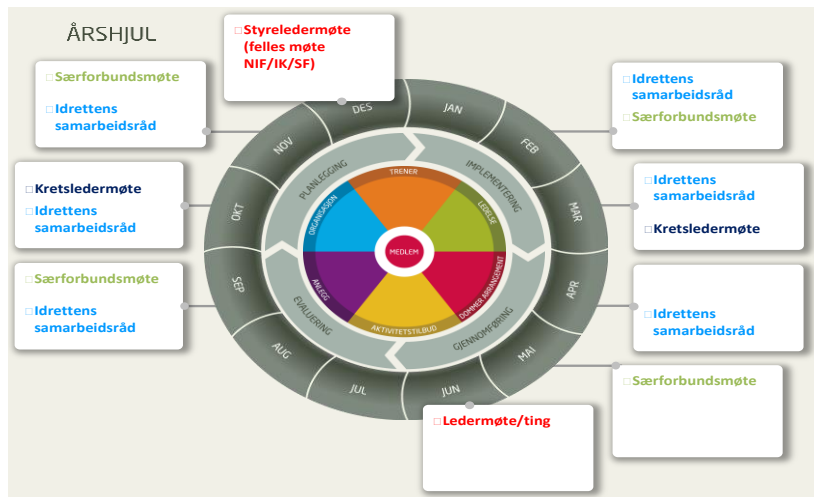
ÅRSHJUL

□ Styreledermøte (felles møte NIF/IK/SF)

□ Særforbundsmøte

□ Idrettens samarbeidsråd

□ Idrettens samarbeidsråd

□ Særforbundsmøte

□ Kretsledermøte

□ Idrettens samarbeidsråd

□ Idrettens samarbeidsråd

□ Kretsledermøte

□ Særforbundsmøte

□ Idrettens samarbeidsråd

□ Idrettens samarbeidsråd

□ Særforbundsmøte

□ Ledermøte/ting

DES
JAN
FEB
MAR
APR
MAI
JUN
JUL
AUG
SEP
OKT
NOV

PLANLEGGING
IMPLEMENTERING
GJENNOMFØRING
EVALUERING

TRENER
LEDELSE
DOMMER ARRANGEMENT
AKTIVITETSTILBUD
ANLEGG
ORGANISASJON
MEDLEM